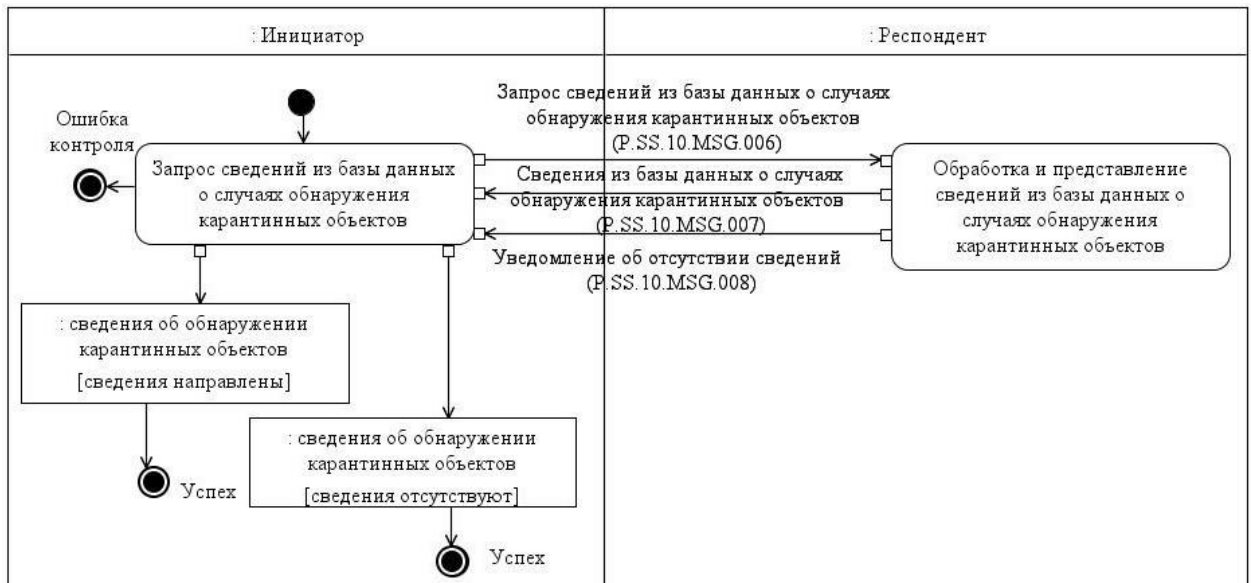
: Инициатор

: Респондент

Запрос сведений из базы данных о случаях обнаружения карантинных объектов (P.SS.10.MSG.006)

Ошибка контроля

Запрос сведений из базы данных о случаях обнаружения карантинных объектов

Сведения из базы данных о случаях обнаружения карантинных объектов (P.SS.10.MSG.007)

Обработка и представление сведений из базы данных о случаях обнаружения карантинных объектов

Уведомление об отсутствии сведений (P.SS.10.MSG.008)

: сведения об обнаружении карантинных объектов
[сведения направлены]

Успех

: сведения об обнаружении карантинных объектов
[сведения отсутствуют]

Успех